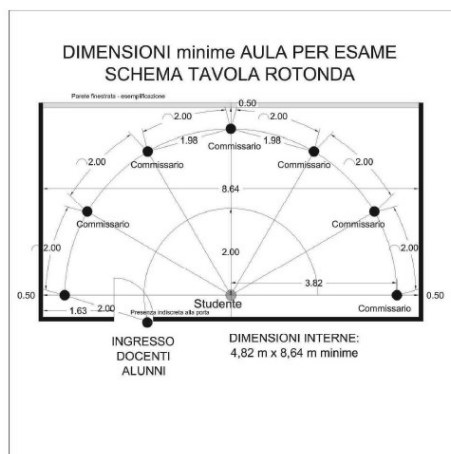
DIMENSIONI minime AULA PER ESAME
SCHEMA TAVOLA ROTONDA

Parete finestrata - esemplificazione

0.50

2.00

1.98

1.98

2.00

2.00

Commissario

Commissario

Commissario

Commissario

2.00

8.64

Commissario

Commissario

2.00

2.00

2.00

3.82

0.50

2.00

Studente

0.50

1.63

Commissario

Presenza indiscreta alla porta

INGRESSO
DOCENTI
ALUNNI

DIMENSIONI INTERNE:
4,82 m x 8,64 m minime